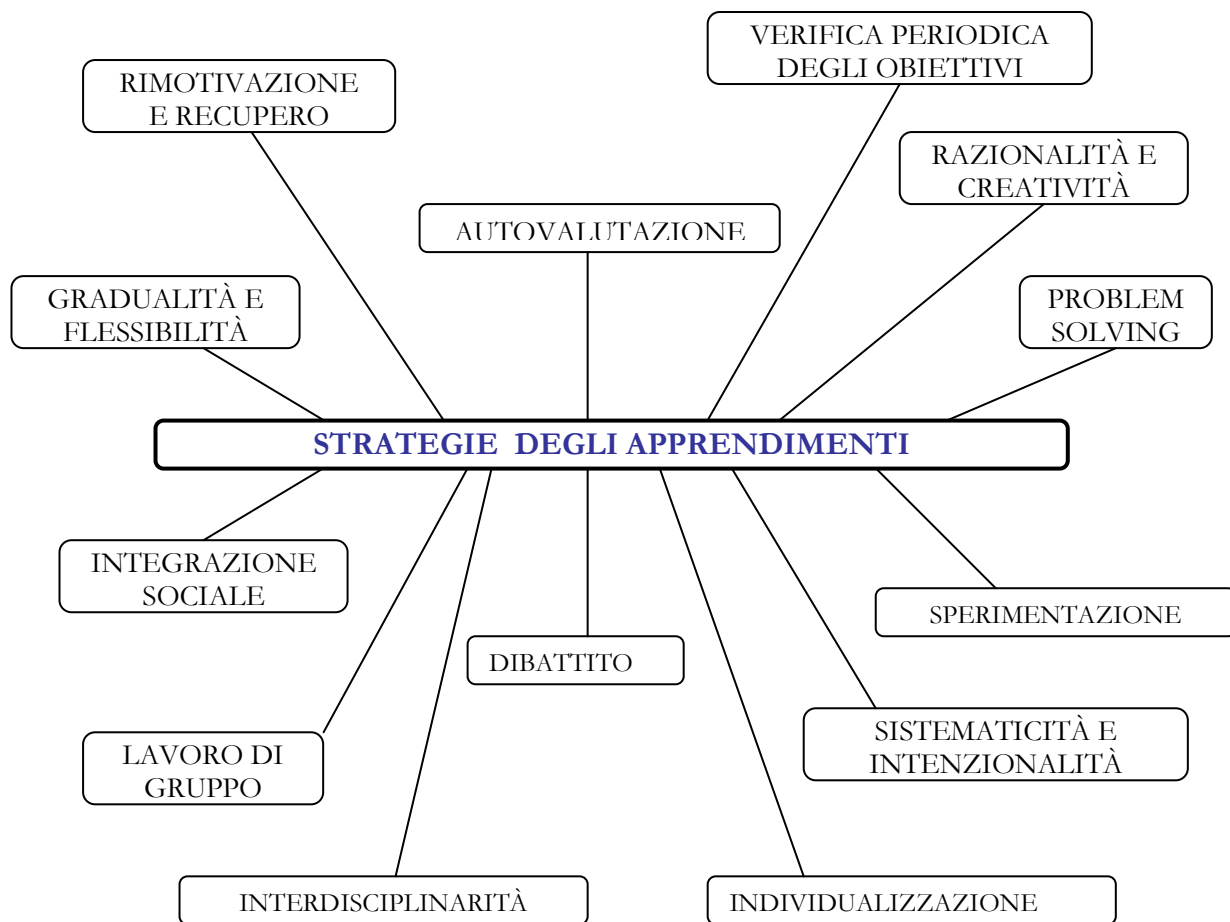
VERIFICA PERIODICA DEGLI OBIETTIVI

RIMOTIVAZIONE E RECUPERO

RAZIONALITÀ E CREATIVITÀ

AUTOVALUTAZIONE

GRADUALITÀ E FLESSIBILITÀ

PROBLEM SOLVING

STRATEGIE DEGLI APPRENDIMENTI

INTEGRAZIONE SOCIALE

SPERIMENTAZIONE

DIBATTITO

SISTEMATICITÀ E INTENZIONALITÀ

LAVORO DI GRUPPO

INTERDISCIPLINARITÀ

INDIVIDUALIZZAZIONE